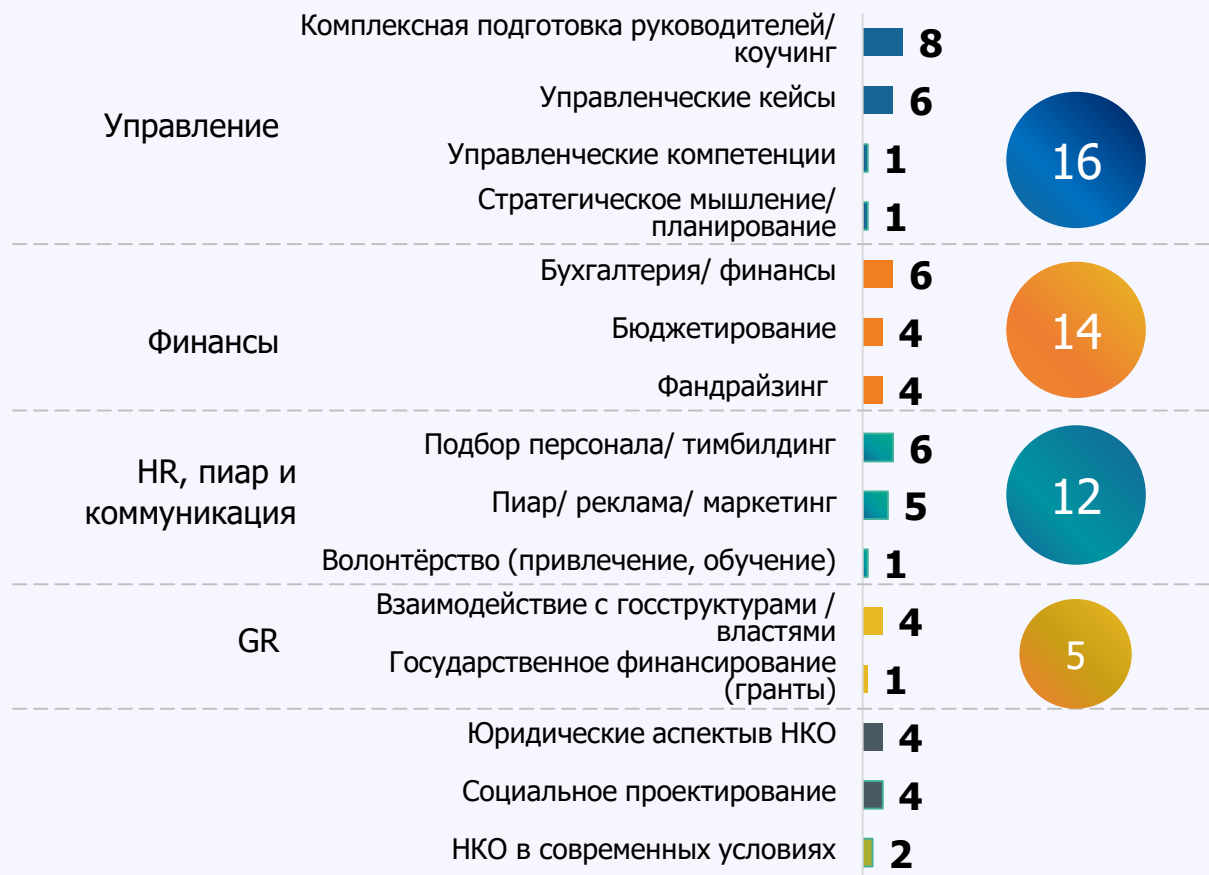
Управление

Комплексная подготовка руководителей/ коучинг 8

Управленческие кейсы 6

Управленческие компетенции 1

Стратегическое мышление/ планирование 1

16

Финансы

Бухгалтерия/ финансы 6

Бюджетирование 4

Фандрайзинг 4

14

HR, пиар и коммуникация

Подбор персонала/ тимбилдинг 6

Пиар/ реклама/ маркетинг 5

Волонтёрство (привлечение, обучение) 1

12

GR

Взаимодействие с госструктурами / властями 4

Государственное финансирование (гранты) 1

5

Юридические аспектыв НКО 4

Социальное проектирование 4

НКО в современных условиях 2